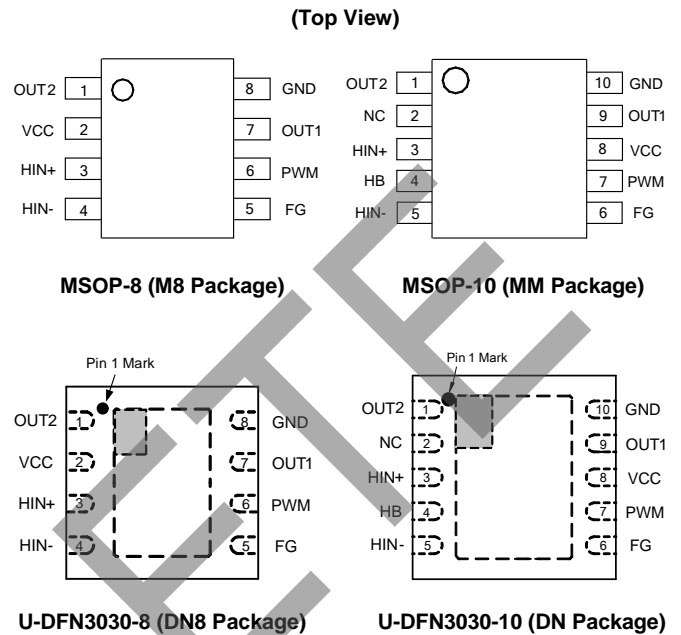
(Top View)

OUT2 1
VCC 2
HIN+ 3
HIN- 4
8 GND
7 OUT1
6 PWM
5 FG

MSOP-8 (M8 Package)

OUT2 1
NC 2
HIN+ 3
HB 4
HIN- 5
10 GND
9 OUT1
8 VCC
7 PWM
6 FG

MSOP-10 (MM Package)

Pin 1 Mark
OUT2 1
VCC 2
HIN+ 3
HIN- 4
8 GND
7 OUT1
6 PWM
5 FG

U-DFN3030-8 (DN8 Package)

Pin 1 Mark
OUT2 1
NC 2
HIN+ 3
HB 4
HIN- 5
10 GND
9 OUT1
8 VCC
7 PWM
6 FG

U-DFN3030-10 (DN Package)